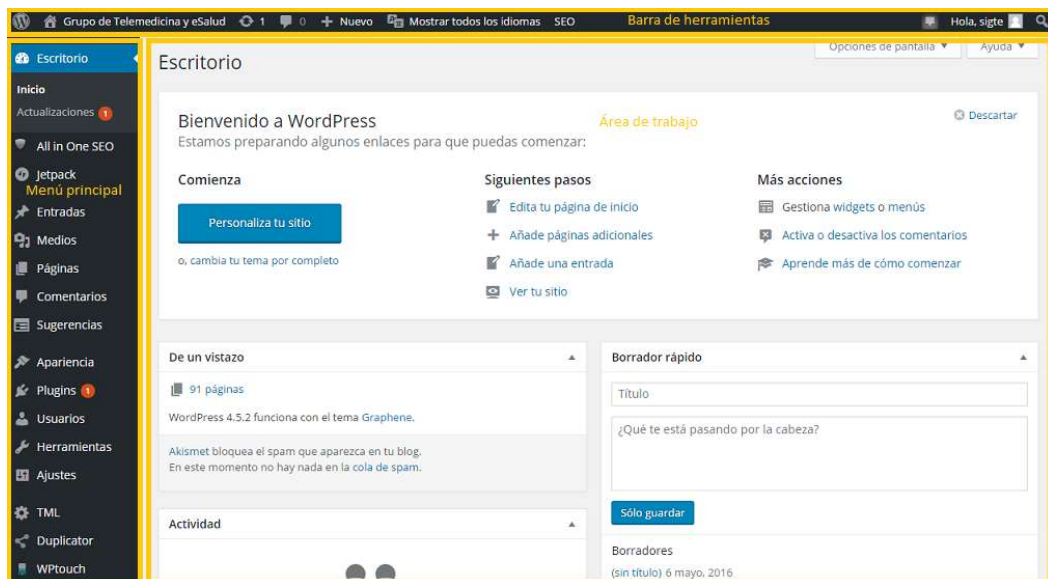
Grupo de Telemedicina y eSalud 1 0 + Nuevo Mostrar todos los idiomas SEO Barra de herramientas Hola, sigte

Escritorio
Inicio
Actualizaciones 1
All in One SEO
Jetpack
Menú principal
Entradas
Medios
Páginas
Comentarios
Sugerencias
Apariencia
Plugins 1
Usuarios
Herramientas
Ajustes
TML
Duplicator
WPtouch

Opciones de pantalla ▼ Ayuda ▼

Escritorio

Bienvenido a WordPress
Área de trabajo
Descartar
Estamos preparando algunos enlaces para que puedas comenzar:

Comienza
Personaliza tu sitio
o, cambia tu tema por completo

Siguientes pasos
Edita tu página de inicio
Añade páginas adicionales
Añade una entrada
Ver tu sitio

Más acciones
Gestiona widgets o menús
Activa o desactiva los comentarios
Aprende más de cómo comenzar

De un vistazo
91 páginas
WordPress 4.5.2 funciona con el tema Graphene.
Akismet bloquea el spam que aparezca en tu blog.
En este momento no hay nada en la cola de spam.

Actividad

Borrador rápido
Título
¿Qué te está pasando por la cabeza?
Sólo guardar
Borradores
(sin título) 6 mayo, 2016